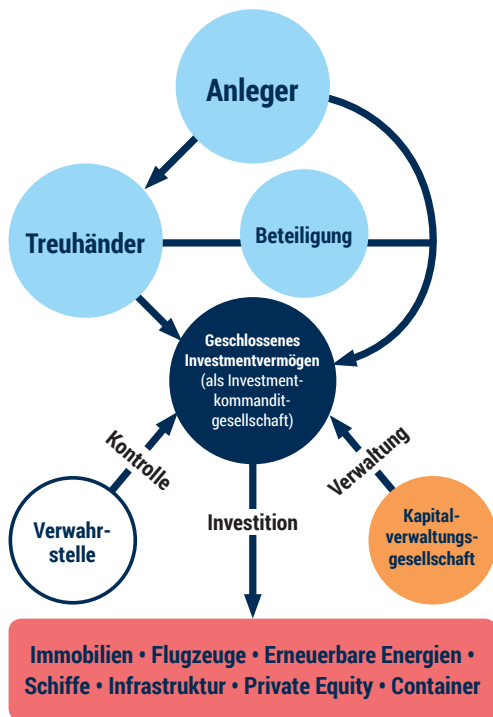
Anleger

Treuhänder

Beteiligung

Geschlossenes Investmentvermögen (als Investment-kommandit-gesellschaft)

Kontrolle

Verwaltung

Verwahr-stelle

Investition

Kapital-verwaltungs-gesellschaft

Immobilien • Flugzeuge • Erneuerbare Energien • Schiffe • Infrastruktur • Private Equity • Container